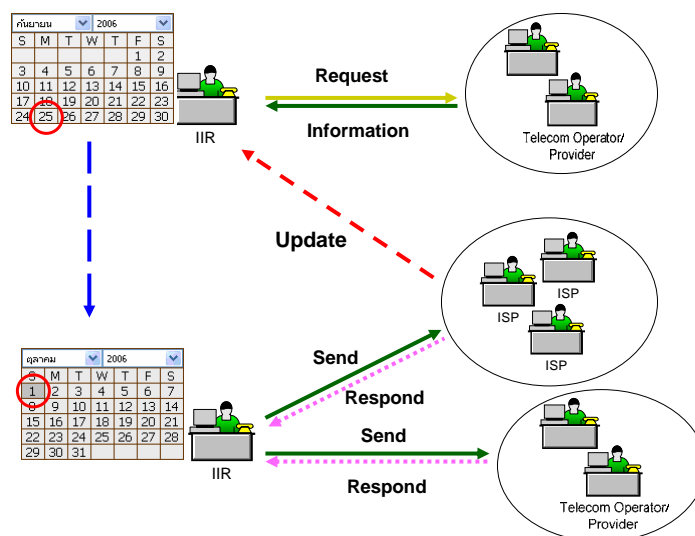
กันยายน 2006

| S | M | T | W | T | F | S |
|---|---|---|---|---|---|---|
| | | | | | 1 | 2 |
| 3 | 4 | 5 | 6 | 7 | 8 | 9 |
| 10 | 11 | 12 | 13 | 14 | 15 | 16 |
| 17 | 18 | 19 | 20 | 21 | 22 | 23 |
| 24 | 25 | 26 | 27 | 28 | 29 | 30 |

IIR

Request

Information

Telecom Operator/ Provider

Update

ISP

ISP

ISP

ตุลาคม 2006

| S | M | T | W | T | F | S |
|---|---|---|---|---|---|---|
| 1 | 2 | 3 | 4 | 5 | 6 | 7 |
| 8 | 9 | 10 | 11 | 12 | 13 | 14 |
| 15 | 16 | 17 | 18 | 19 | 20 | 21 |
| 22 | 23 | 24 | 25 | 26 | 27 | 28 |
| 29 | 30 | 31 | | | | |

IIR

Send

Respond

Send

Respond

Telecom Operator/ Provider